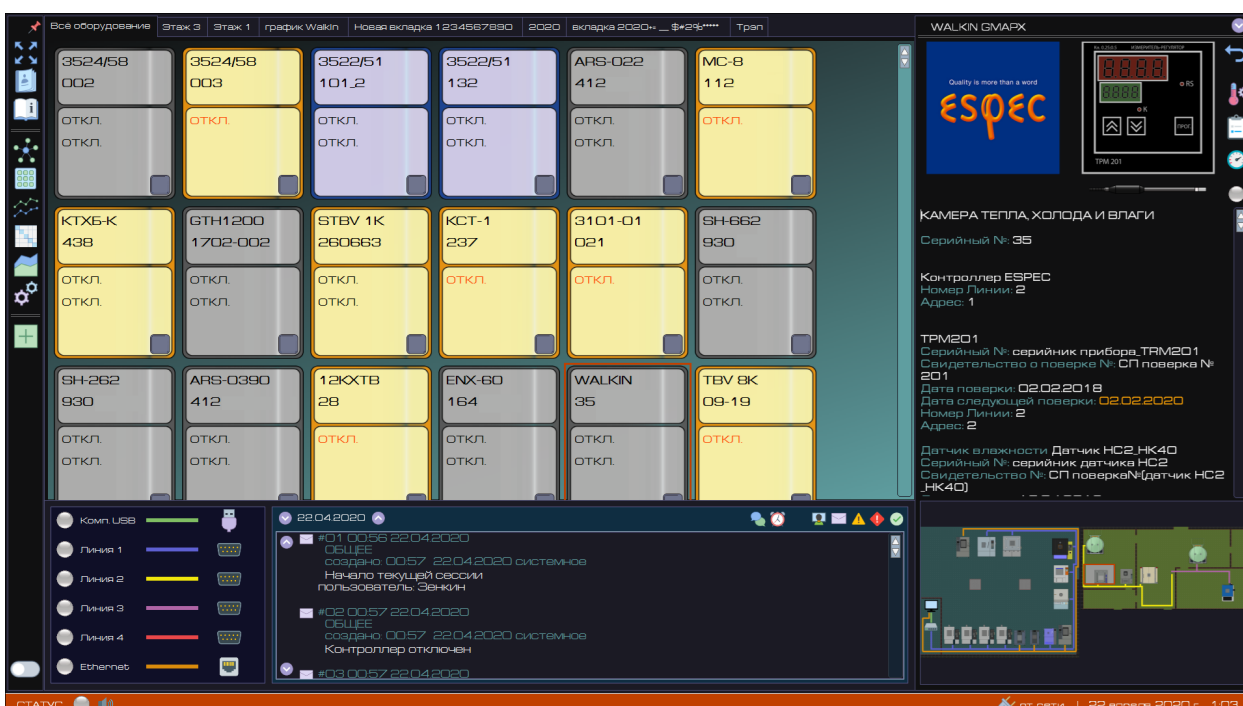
Всё оборудование | Этаж 3 | Этаж 1 | график Walkin | Новая вкладка 1234567890 | 2020 | вкладка 2020+-_$#2%***** | Трэп

3524/58
002
ОТКЛ.
ОТКЛ.

3524/58
003
ОТКЛ.

3522/51
101_2
ОТКЛ.
ОТКЛ.

3522/51
132
ОТКЛ.
ОТКЛ.

ARS-022
412
ОТКЛ.
ОТКЛ.

MC-8
112
ОТКЛ.

КТХБ-К
438
ОТКЛ.
ОТКЛ.

GTH1200
1702-002
ОТКЛ.
ОТКЛ.

STBV 1K
260663
ОТКЛ.
ОТКЛ.

КСТ-1
237
ОТКЛ.

3101-01
021
ОТКЛ.

SH-662
930
ОТКЛ.
ОТКЛ.

SH-262
930
ОТКЛ.
ОТКЛ.

ARS-0390
412
ОТКЛ.
ОТКЛ.

12КХТВ
28
ОТКЛ.

ENX-60
164
ОТКЛ.
ОТКЛ.

WALKIN
35
ОТКЛ.
ОТКЛ.

TBV 8K
09-19
ОТКЛ.

WALKIN GMAPX

Quality is more than a word
ESPEC

ИЗМЕРИТЕЛЬ-РЕГУЛЯТОР
RS
К
ПРОГ
ТРМ 201

КАМЕРА ТЕПЛА, ХОЛОДА И ВЛАГИ

Серийный №: 35

Контроллер ESPEC
Номер Линии: 2
Адрес: 1

ТРМ201
Серийный №: серийник прибора_TRM201
Свидетельство о поверке №: СП поверка № 201
Дата поверки: 02.02.2018
Дата следующей поверки: 02.02.2020
Номер Линии: 2
Адрес: 2

Датчик влажности Датчик HC2_HK40
Серийный №: серийник датчика HC2
Свидетельство №: СП поверка№(датчик HC2_HK40)

Комп. USB
Линия 1
Линия 2
Линия 3
Линия 4
Ethernet

22.04.2020

#01 00:56 22.04.2020
ОБЩЕЕ
создано: 00:57 22.04.2020 системное
Начало текущей сессии пользователь: Зенкин

#02 00:57 22.04.2020
ОБЩЕЕ
создано: 00:57 22.04.2020 системное
Контроллер отключен

#03 00:57 22.04.2020

СТАТУС
от сети | 22 апреля 2020 г. 1:03